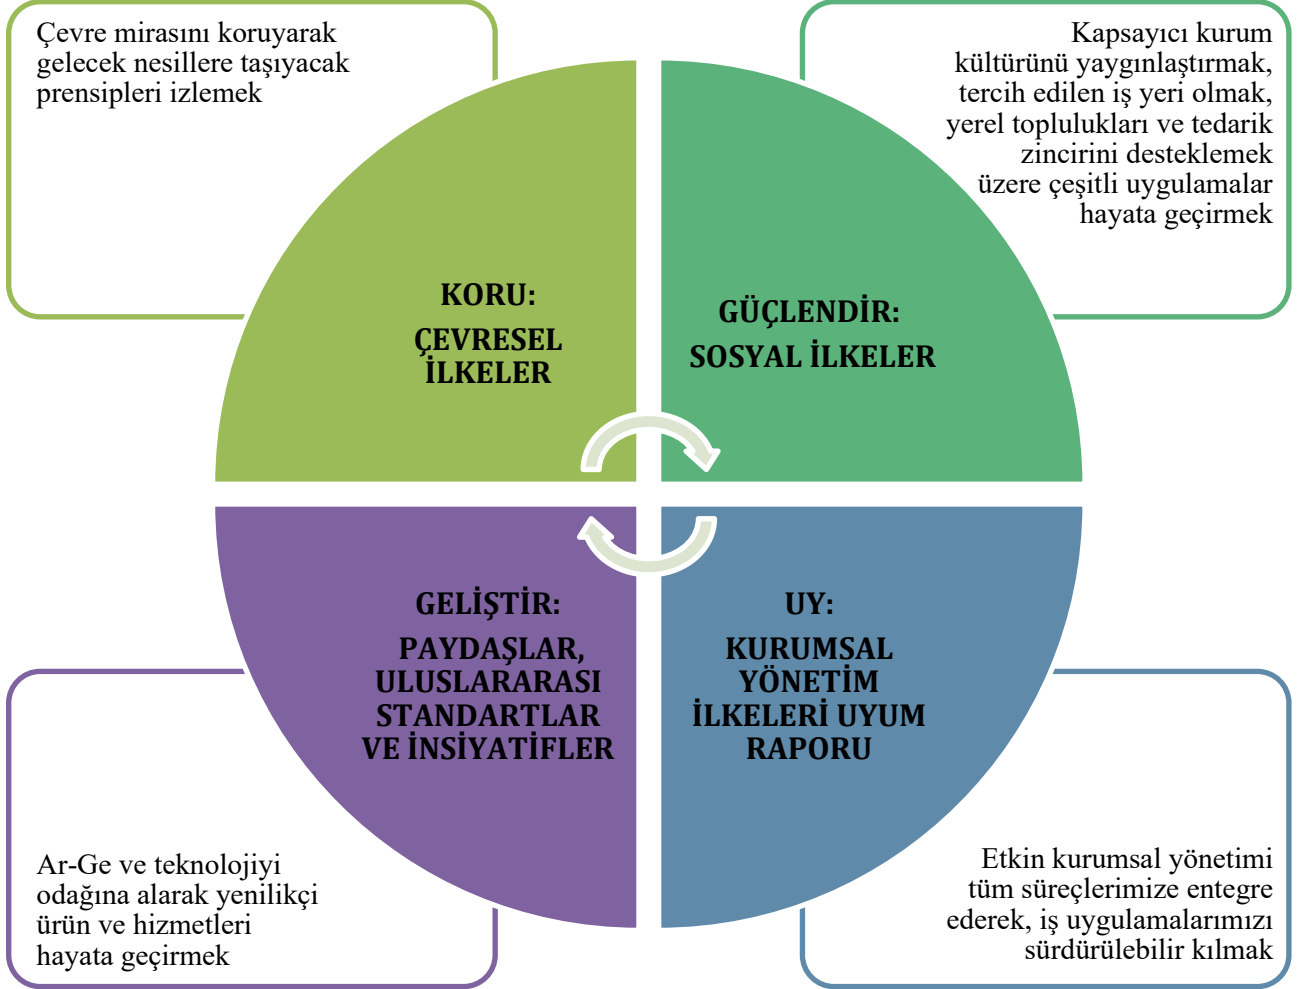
Çevre mirasını koruyarak gelecek nesillere taşıyacak prensipleri izlemek

Kapsayıcı kurum kültürünü yaygınlaştırmak, tercih edilen iş yeri olmak, yerel toplulukları ve tedarik zincirini desteklemek üzere çeşitli uygulamalar hayata geçirmek

KORU:

ÇEVRESEL İLKELER

GÜÇLENDİR:

SOSYAL İLKELER

GELİŞTİR:

PAYDAŞLAR, ULUSLARARASI STANDARTLAR VE İNSİYATİFLER

UY:

KURUMSAL YÖNETİM İLKELERİ UYUM RAPORU

Ar-Ge ve teknolojiyi odağına alarak yenilikçi ürün ve hizmetleri hayata geçirmek

Etkin kurumsal yönetimi tüm süreçlerimize entegre ederek, iş uygulamalarımızı sürdürülebilir kılmak